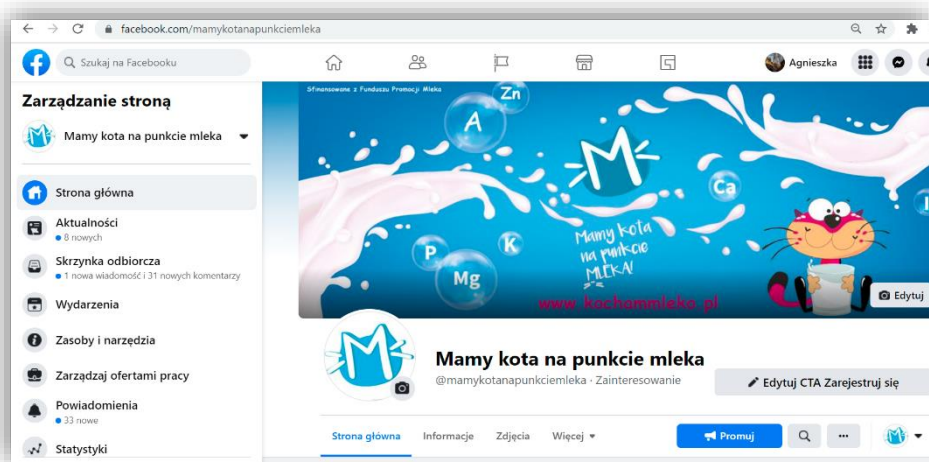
facebook.com/mamykotanapunkciemleka

Szukaj na Facebooku

Agnieszka

Zarządzanie stroną

Mamy kota na punkcie mleka

Strona główna

Aktualności
8 nowych

Skrzynka odbiorcza
1 nowa wiadomość i 31 nowych komentarzy

Wydarzenia

Zasoby i narzędzia

Zarządzaj ofertami pracy

Powiadomienia
33 nowe

Statystyki

Sfinansowane z Funduszu Promocji Mleka

Zn

A

Ca

P

K

Mg

Mamy kota na punkcie MLEKA!

www.kochammleko.pl

Edytuj

Mamy kota na punkcie mleka

@mamykotanapunkciemleka · Zainteresowanie

Edytuj CTA Zarejestruj się

Strona główna

Informacje

Zdjęcia

Więcej

Promuj

...